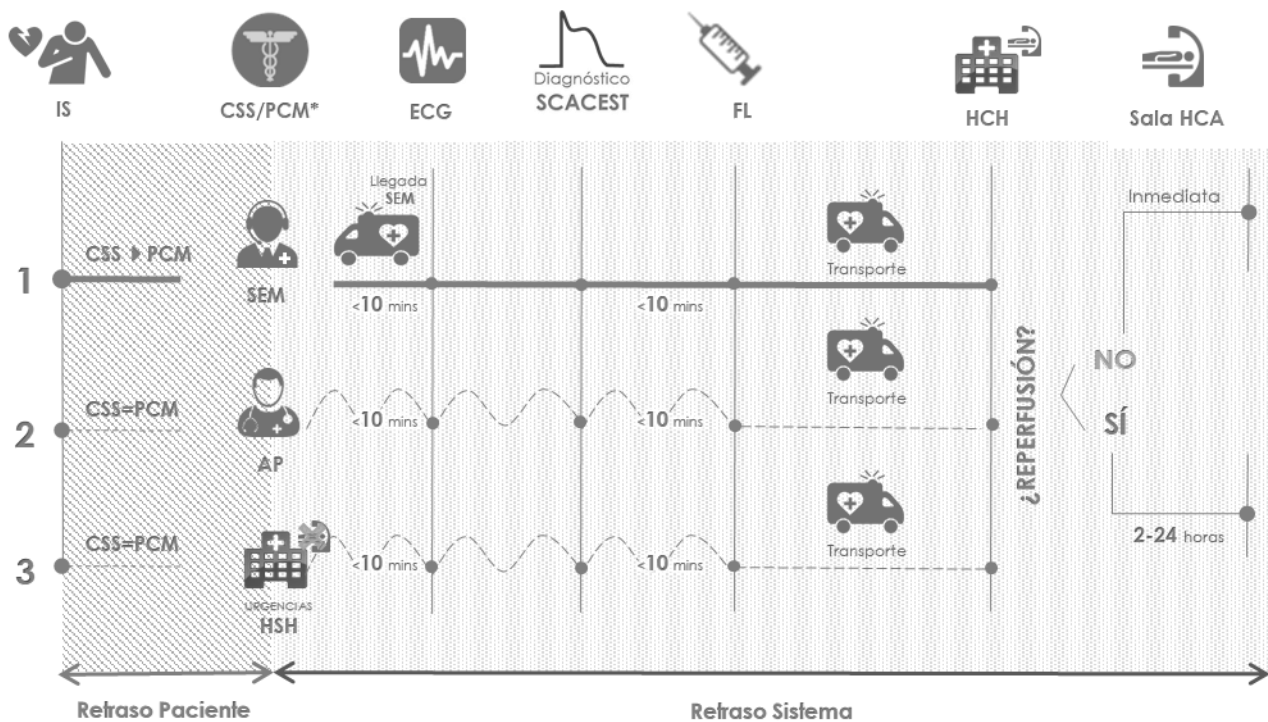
IS

CSS/PCM*

ECG

Diagnóstico SCACEST

FL

HCH

Sala HCA

Llegada SEM

Inmediata

1

CSS ▸ PCM

SEM

<10 mins

<10 mins

Transporte

NO

2

CSS=PCM

AP

<10 mins

<10 mins

Transporte

¿REPERFUSIÓN?

SÍ

3

CSS=PCM

URGENCIAS HSH

<10 mins

<10 mins

Transporte

2-24 horas

Retraso Paciente

Retraso Sistema